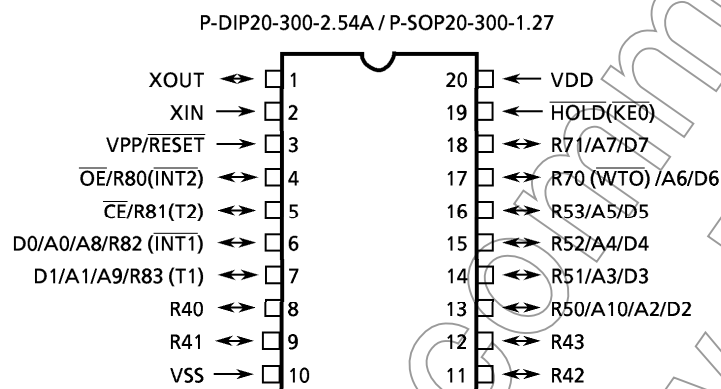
P-DIP20-300-2.54A / P-SOP20-300-1.27

XOUT 1
XIN 2
VPP/$\overline{RESET}$ 3
$\overline{OE}$/R80($\overline{INT2}$) 4
$\overline{CE}$/R81(T2) 5
D0/A0/A8/R82 ($\overline{INT1}$) 6
D1/A1/A9/R83 (T1) 7
R40 8
R41 9
VSS 10

20 VDD
19 $\overline{HOLD}$($\overline{KE0}$)
18 R71/A7/D7
17 R70 ($\overline{WTO}$) /A6/D6
16 R53/A5/D5
15 R52/A4/D4
14 R51/A3/D3
13 R50/A10/A2/D2
12 R43
11 R42